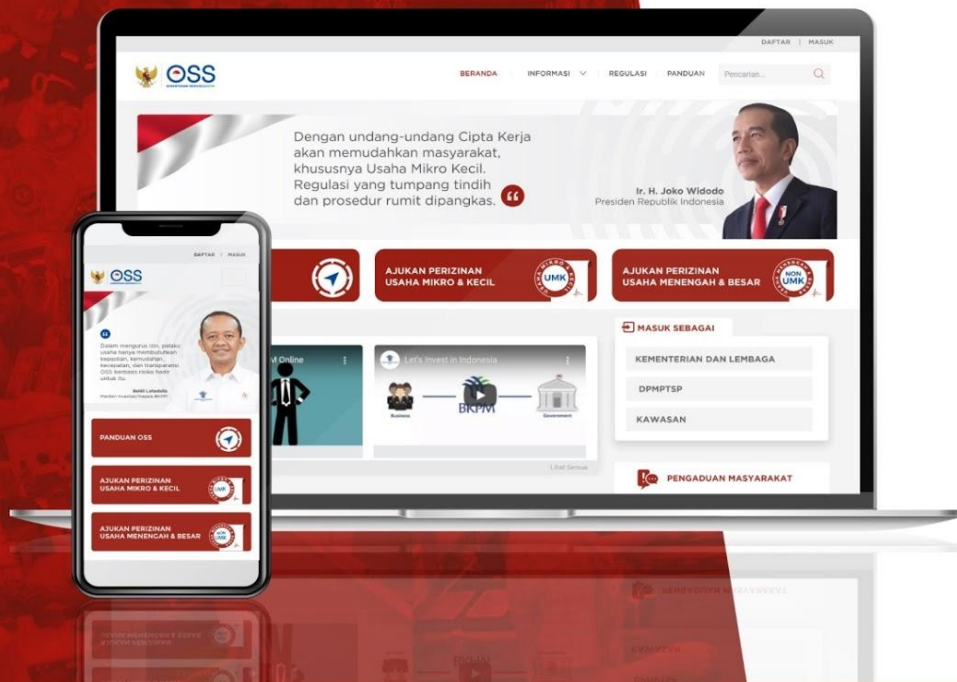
DAFTAR | MASUK

OSS

BERANDA INFORMASI REGULASI PANDUAN Pencarian...

Dengan undang-undang Cipta Kerja akan memudahkan masyarakat, khususnya Usaha Mikro Kecil. Regulasi yang tumpang tindih dan prosedur rumit dipangkas.

Ir. H. Joko Widodo
Presiden Republik Indonesia

AJUKAN PERIZINAN USAHA MIKRO & KECIL

UMK

AJUKAN PERIZINAN USAHA MENENGAH & BESAR

NON UMK

M Online

Let's Invest in Indonesia

Business BKPM Government

Lihat Semua

MASUK SEBAGAI

KEMENTERIAN DAN LEMBAGA

DPMPTSP

KAWASAN

PENGADUAN MASYARAKAT

DAFTAR | MASUK

OSS

Dalam mengurus izin, pelaku usaha hanya membutuhkan kepastian, kemudahan, kecepatan, dan transparansi. OSS berbasis risiko hadir untuk itu.

Bahlil Lahadalia
Menteri Investasi/Kepala BKPM

PANDUAN OSS

AJUKAN PERIZINAN USAHA MIKRO & KECIL

UMK

AJUKAN PERIZINAN USAHA MENENGAH & BESAR

NON UMK